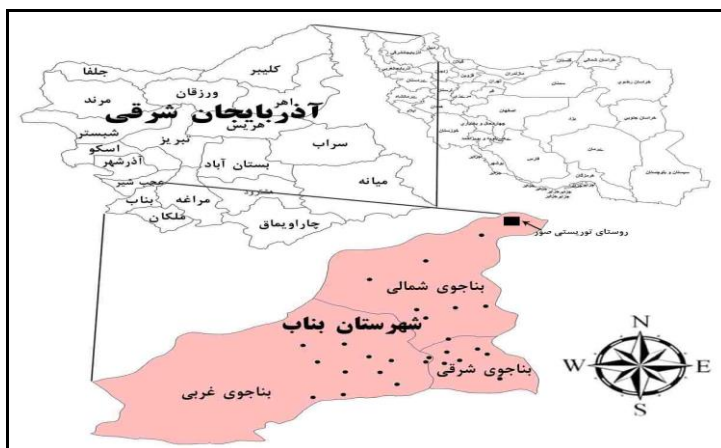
آذربایجان شرقی

جلفا

کلیبر

ورزقان

مرند

اهر

هریس

شبستر

تبریز

اسکو

سراب

آذرشهر

بستان آباد

عجب شیر

مراغه

میانه

بناب

ملکان

چاراویماق

روستای توریستی صور

بناجوی شمالی

شهرستان بناب

بناجوی شرقی

بناجوی غربی

N

W

E

S